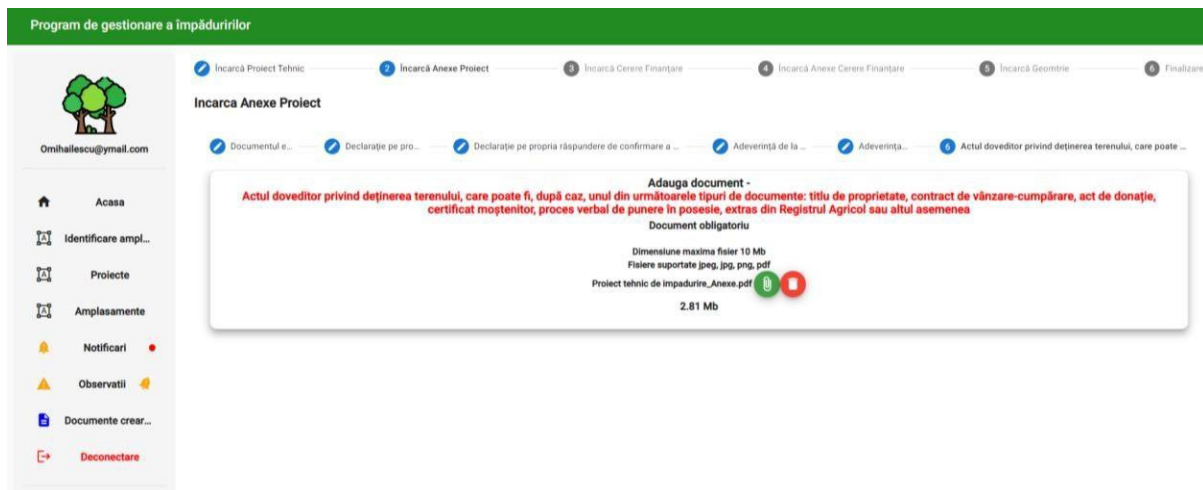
Program de gestionare a împăduririlor

Încarcă Proiect Tehnic
2 Încarcă Anexe Proiect
3 Încarcă Cerere Finanțare
4 Încarcă Anexe Cerere Finanțare
5 Încarcă Geometrie
6 Finalizare

Omihailescu@ymail.com

Acasa
Identificare ampl...
Proiecte
Amplasamente
Notificari
Observatii
Documente crear...
Deconectare

Incarca Anexe Proiect

Documentul e...
Declarație pe pro...
Declarație pe propria răspundere de confirmare a ...
Adeverință de la ...
Adeverința...
6 Actul doveditor privind deținerea terenului, care poate ...

Adauga document -
Actul doveditor privind deținerea terenului, care poate fi, după caz, unul din următoarele tipuri de documente: titlu de proprietate, contract de vânzare-cumpărare, act de donație, certificat moștenitor, proces verbal de punere în posesie, extras din Registrul Agricol sau altul asemenea
Document obligatoriu

Dimensiune maxima fisier 10 Mb
Fisiere suportate jpeg, jpg, png, pdf
Proiect tehnic de impadurire_Anexe.pdf
2.81 Mb